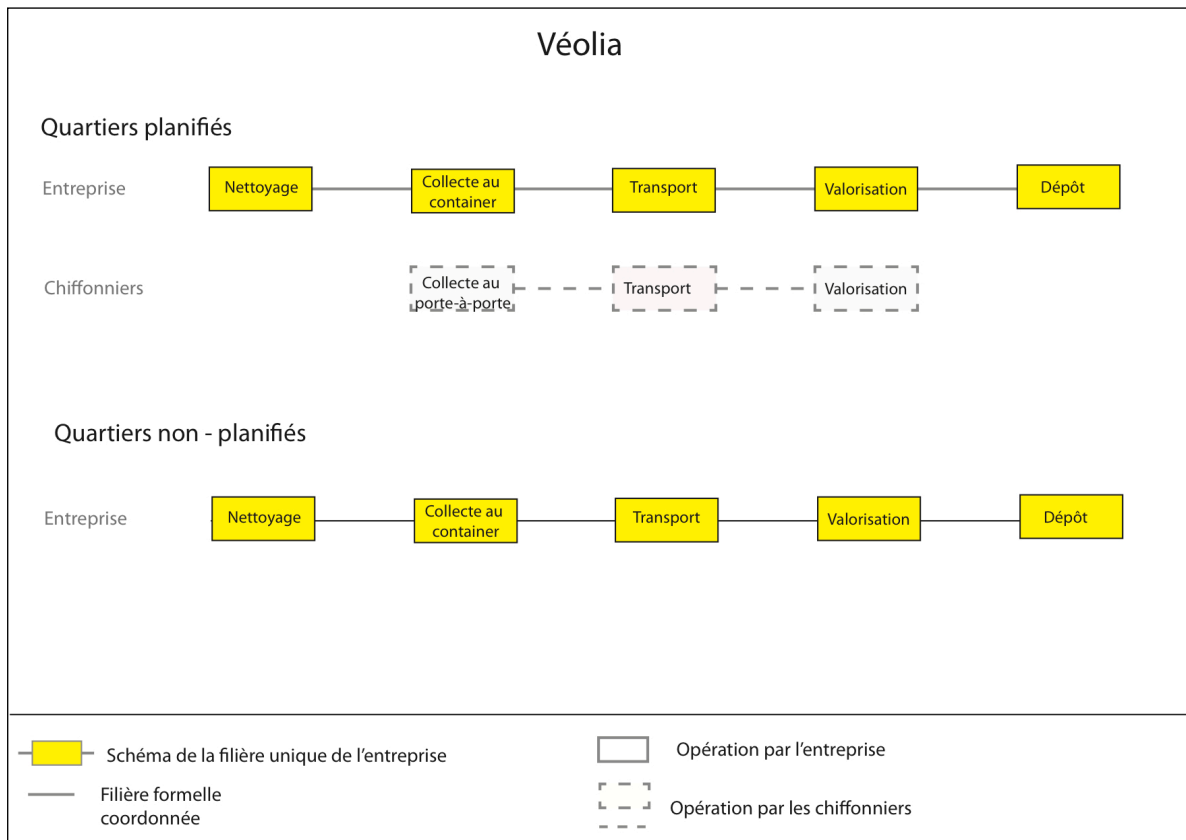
Véolia

Quartiers planifiés

Entreprise
Nettoyage
Collecte au container
Transport
Valorisation
Dépôt

Chiffonniers
Collecte au porte-à-porte
Transport
Valorisation

Quartiers non - planifiés

Entreprise
Nettoyage
Collecte au container
Transport
Valorisation
Dépôt

Schéma de la filière unique de l'entreprise
Filière formelle coordonnée
Opération par l'entreprise
Opération par les chiffonniers